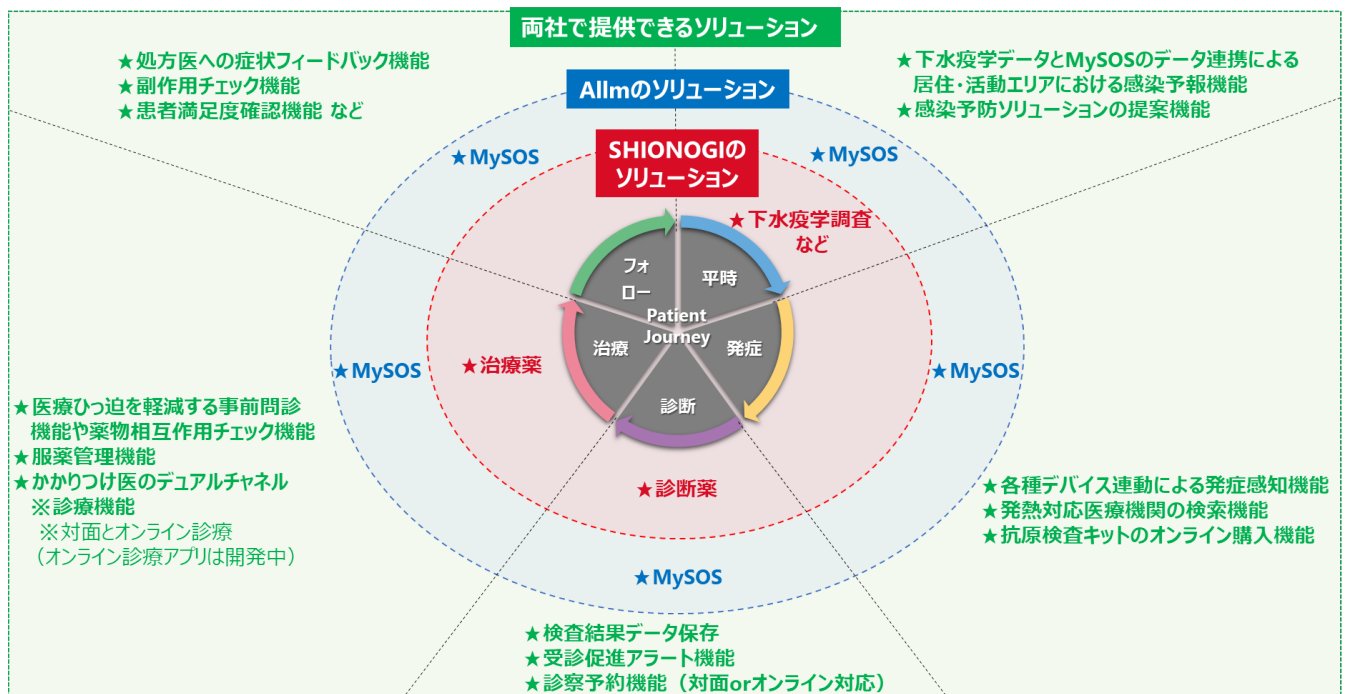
両社で提供できるソリューション

★処方医への症状フィードバック機能
★副作用チェック機能
★患者満足度確認機能 など

Allmのソリューション

★下水疫学データとMySOSのデータ連携による居住・活動エリアにおける感染予報機能
★感染予防ソリューションの提案機能

★MySOS

SHIONOGIのソリューション

★MySOS

★下水疫学調査など

フォロー

平時

Patient Journey

治療

発症

診断

★MySOS

★治療薬

★MySOS

★医療ひっ迫を軽減する事前問診機能や薬物相互作用チェック機能
★服薬管理機能
★かかりつけ医のデュアルチャネル
※診療機能
※対面とオンライン診療
（オンライン診療アプリは開発中）

★診断薬

★各種デバイス連動による発症感知機能
★発熱対応医療機関の検索機能
★抗原検査キットのオンライン購入機能

★MySOS

★検査結果データ保存
★受診促進アラート機能
★診察予約機能（対面orオンライン対応）